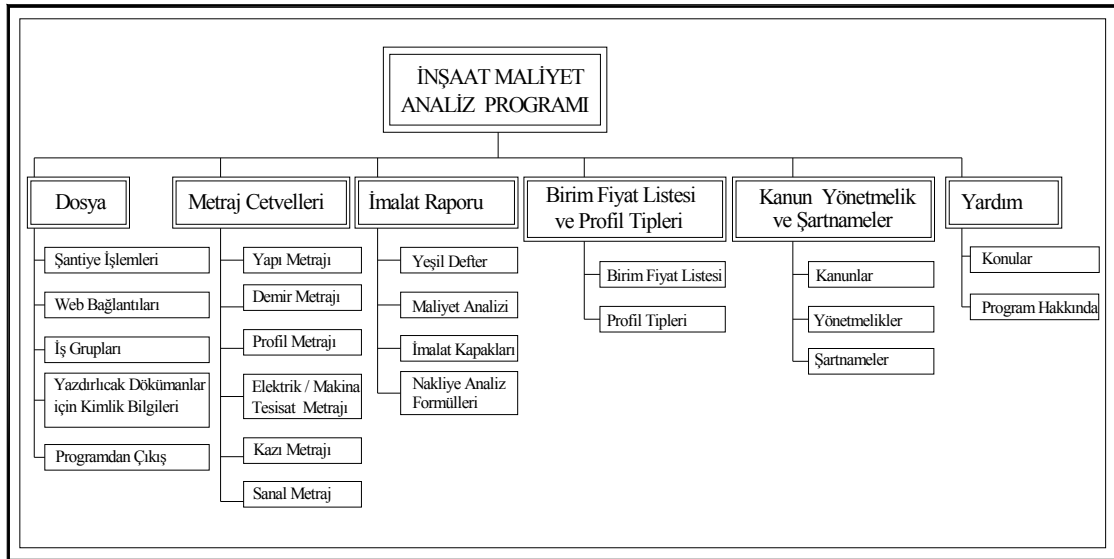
İNŞAAT MALİYET ANALİZ PROGRAMI

Dosya

Şantiye İşlemleri

Web Bağlantıları

İş Grupları

Yazdırlıcak Dökümanlar için Kimlik Bilgileri

Programdan Çıkış

Metraj Cetvelleri

Yapı Metrajı

Demir Metrajı

Profil Metrajı

Elektrik / Makina Tesisat Metrajı

Kazı Metrajı

Sanal Metraj

İmalat Raporu

Yeşil Defter

Maliyet Analizi

İmalat Kapakları

Nakliye Analiz Formülleri

Birim Fiyat Listesi ve Profil Tipleri

Birim Fiyat Listesi

Profil Tipleri

Kanun Yönetmelik ve Şartnameler

Kanunlar

Yönetmelikler

Şartnameler

Yardım

Konular

Program Hakkında